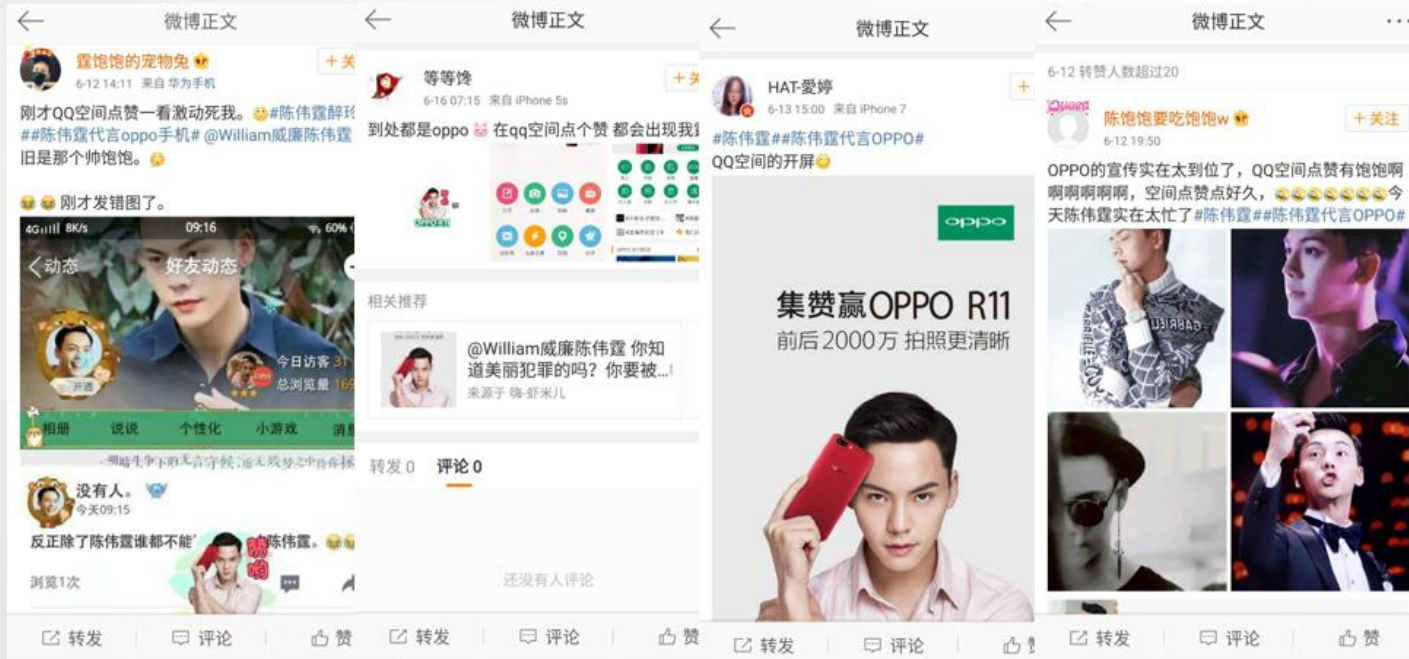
微博正文

霆饱饱的宠物兔
6-12 14:11 来自 华为手机
+关

刚才QQ空间点赞一看激动死我。#陈伟霆醉玲 ##陈伟霆代言oppo手机# @William威廉陈伟霆 旧是那个帅饱饱。

刚才发错图了。

4G 8K/s 09:16 60%
动态 好友动态
今日访客 31
总浏览量 169
开通
相册 说说 个性化 小游戏 消息
没有人。
今天09:15
反正除了陈伟霆谁都不能 陈伟霆。
浏览1次
转发 评论 赞

微博正文

等等馋
6-16 07:15 来自 iPhone 5s
+关

到处都是oppo 在qq空间点个赞 都会出现我

OPPO R11

相关推荐
@William威廉陈伟霆 你知道美丽犯罪的吗？你要被...
来源于 嗨-虾米儿

转发 0 评论 0
还没有人评论
转发 评论 赞

微博正文

HAT-爱婷
6-13 15:00 来自 iPhone 7
+

#陈伟霆##陈伟霆代言OPPO#
QQ空间的开屏

oppo
集赞赢OPPO R11
前后 2000万 拍照更清晰

转发 评论 赞

微博正文

6-12 转赞人数超过20

陈饱饱要吃饱饱w
6-12 19:50
+关注

OPPO的宣传实在太到位了，QQ空间点赞有饱饱啊啊啊啊啊啊，空间点赞点好久，今天陈伟霆实在太忙了#陈伟霆##陈伟霆代言OPPO#

转发 评论 赞